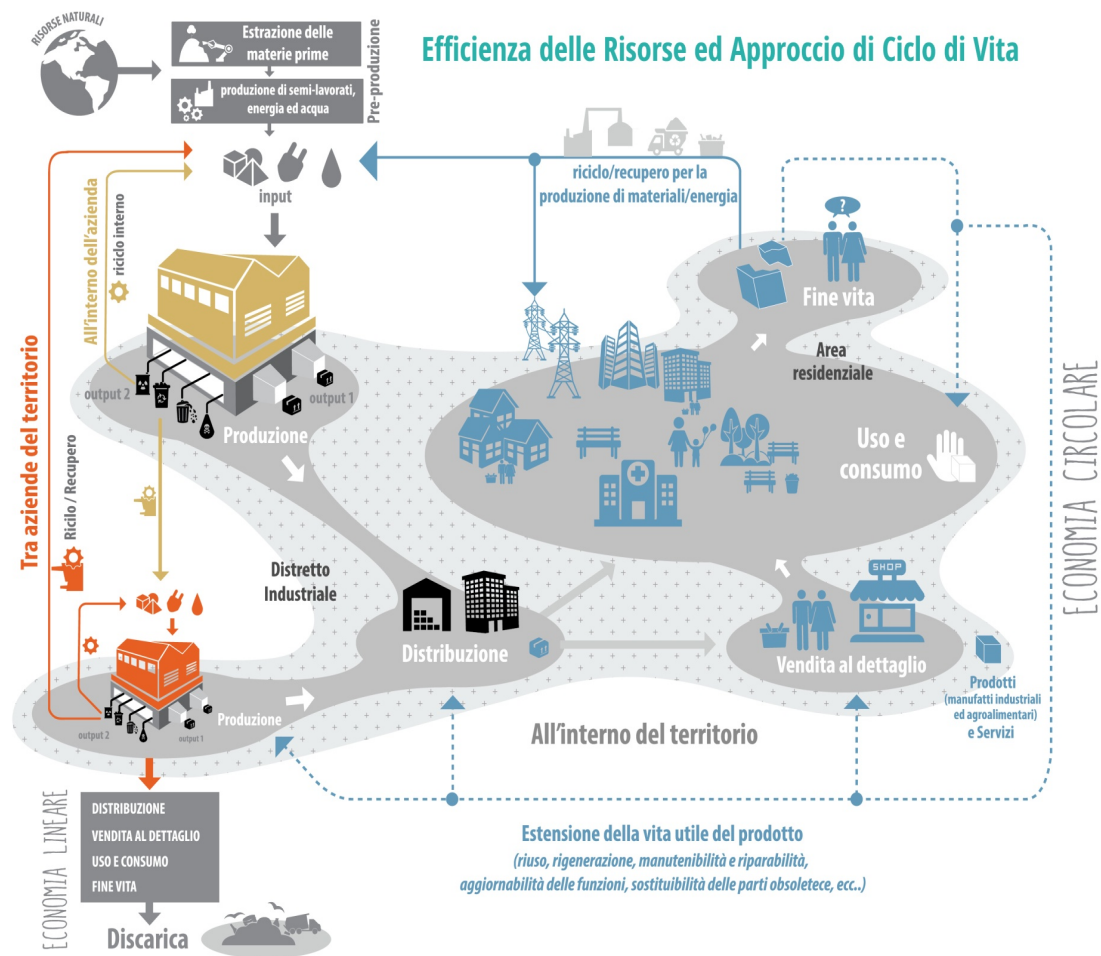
Efficienza delle Risorse ed Approccio di Ciclo di Vita

RISORSE NATURALI

Estrazione delle materie prime

produzione di semi-lavorati, energia ed acqua

Pre-produzione

input

riciclo/recupero per la produzione di materiali/energia

All'interno dell'azienda

ricilo interno

output 2

output 1

Produzione

Tra aziende del territorio

Ricilo / Recupero

Fine vita

Area residenziale

Uso e consumo

Distretto Industriale

Distribuzione

SHOP

Vendita al dettaglio

Prodotti (manufatti industriali ed agroalimentari) e Servizi

ECONOMIA CIRCOLARE

output 2

output 1

Produzione

All'interno del territorio

DISTRIBUZIONE
VENDITA AL DETTAGLIO
USO E CONSUMO
FINE VITA

ECONOMIA LINEARE

Discarica

Estensione della vita utile del prodotto
(riuso, rigenerazione, manutenibilità e riparabilità, aggiornabilità delle funzioni, sostituibilità delle parti obsoletece, ecc..)